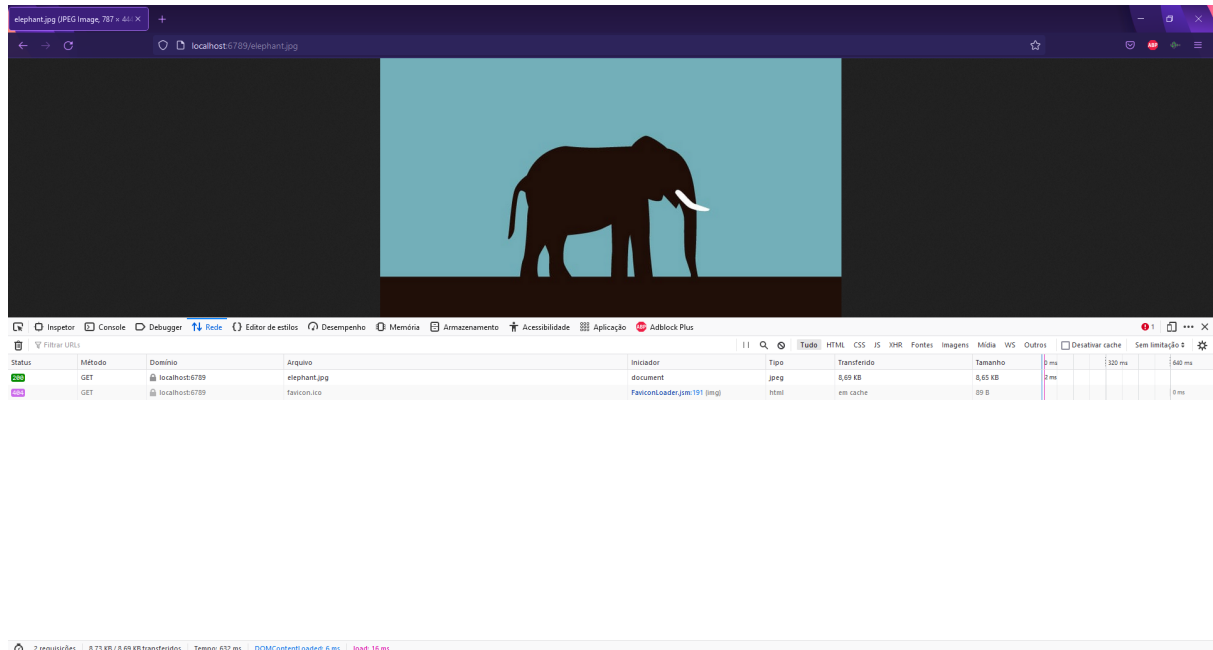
elephant.jpg (JPEG Image, 787 × 44

localhost:6789/elephant.jpg

ABP

Inspetor Console Debugger Rede Editor de estilos Desempenho Memória Armazenamento Acessibilidade Aplicação Adblock Plus

1

Filtrar URLs

Tudo HTML CSS JS XHR Fontes Imagens Mídia WS Outros Desativar cache Sem limitação

| Status | Método | Domínio | Arquivo | Iniciador | Tipo | Transferido | Tamanho | 0 ms 320 ms 640 ms |
|---|---|---|---|---|---|---|---|---|
| 200 | GET | localhost:6789 | elephant.jpg | document | jpeg | 8,69 KB | 8,65 KB | 2 ms |
| 404 | GET | localhost:6789 | favicon.ico | FaviconLoader.jsm:191 (img) | html | em cache | 89 B | 0 ms |

2 requisições 8,73 KB / 8,69 KB transferidos Tempo: 632 ms DOMContentLoaded: 6 ms load: 16 ms